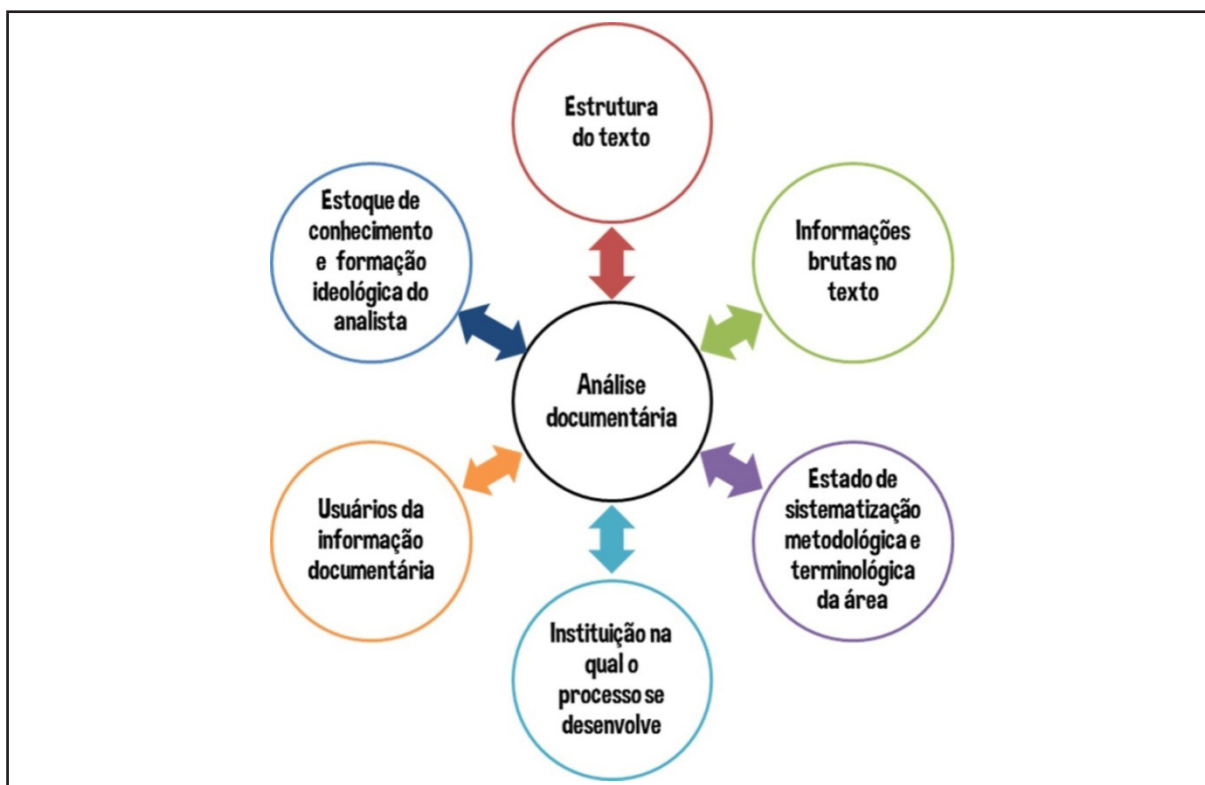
Estrutura do texto

Estoque de conhecimento e formação ideológica do analista

Informações brutas no texto

Análise documentária

Usuários da informação documentária

Estado de sistematização metodológica e terminológica da área

Instituição na qual o processo se desenvolve